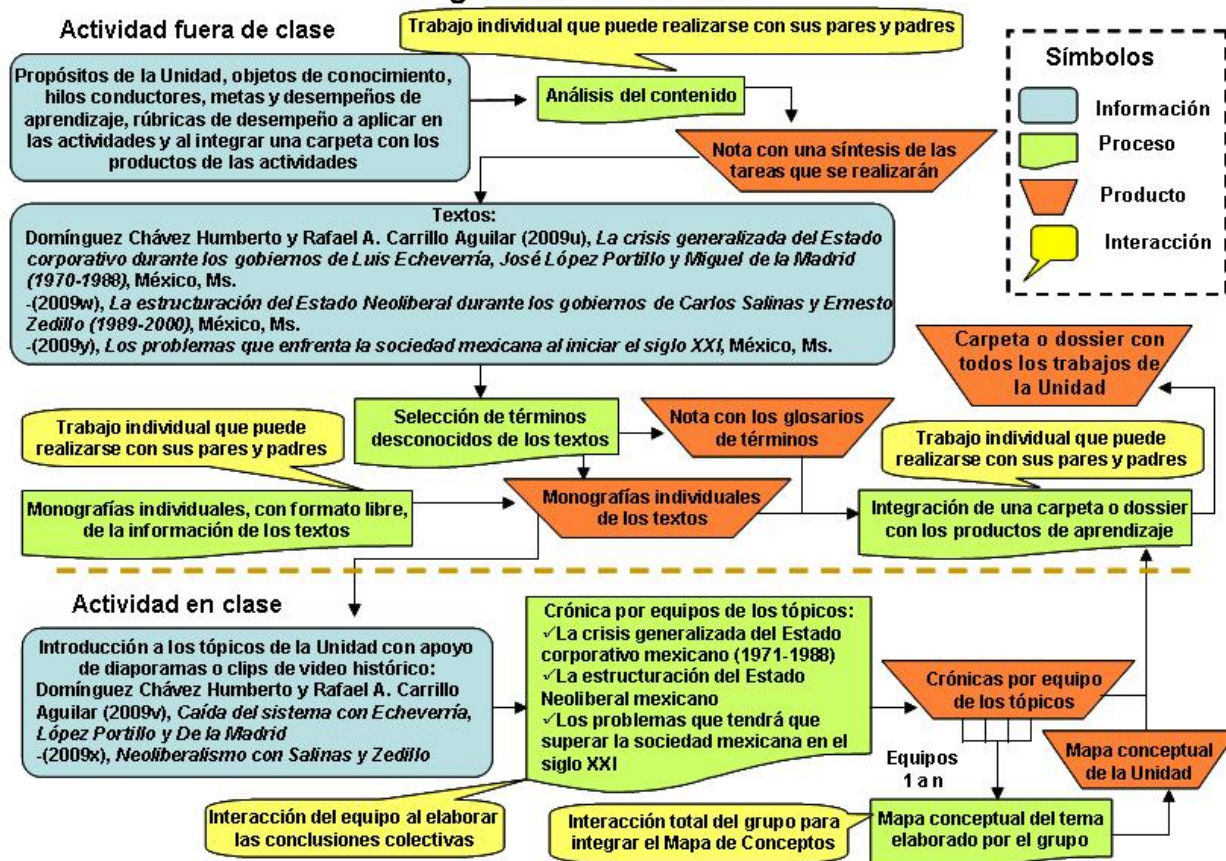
Actividad fuera de clase

Trabajo individual que puede realizarse con sus pares y padres

Símbolos

Información

Proceso

Producto

Interacción

Propósitos de la Unidad, objetos de conocimiento, hilos conductores, metas y desempeños de aprendizaje, rúbricas de desempeño a aplicar en las actividades y al integrar una carpeta con los productos de las actividades

Análisis del contenido

Nota con una síntesis de las tareas que se realizarán

Textos:
Domínguez Chávez Humberto y Rafael A. Carrillo Aguilar (2009u), *La crisis generalizada del Estado corporativo durante los gobiernos de Luis Echeverría, José López Portillo y Miguel de la Madrid (1970-1988)*, México, Ms.
-(2009w), *La estructuración del Estado Neoliberal durante los gobiernos de Carlos Salinas y Ernesto Zedillo (1989-2000)*, México, Ms.
-(2009y), *Los problemas que enfrenta la sociedad mexicana al iniciar el siglo XXI*, México, Ms.

Carpeta o dossier con todos los trabajos de la Unidad

Trabajo individual que puede realizarse con sus pares y padres

Selección de términos desconocidos de los textos

Nota con los glosarios de términos

Trabajo individual que puede realizarse con sus pares y padres

Monografías individuales, con formato libre, de la información de los textos

Monografías individuales de los textos

Integración de una carpeta o dossier con los productos de aprendizaje

Actividad en clase

Introducción a los tópicos de la Unidad con apoyo de diaporamas o clips de video histórico:
Domínguez Chávez Humberto y Rafael A. Carrillo Aguilar (2009v), *Caída del sistema con Echeverría, López Portillo y De la Madrid*
-(2009x), *Neoliberalismo con Salinas y Zedillo*

Crónica por equipos de los tópicos:
✓La crisis generalizada del Estado corporativo mexicano (1971-1988)
✓La estructuración del Estado Neoliberal mexicano
✓Los problemas que tendrá que superar la sociedad mexicana en el siglo XXI

Crónicas por equipo de los tópicos

Equipos 1 a n

Mapa conceptual de la Unidad

Interacción del equipo al elaborar las conclusiones colectivas

Interacción total del grupo para integrar el Mapa de Conceptos

Mapa conceptual del tema elaborado por el grupo